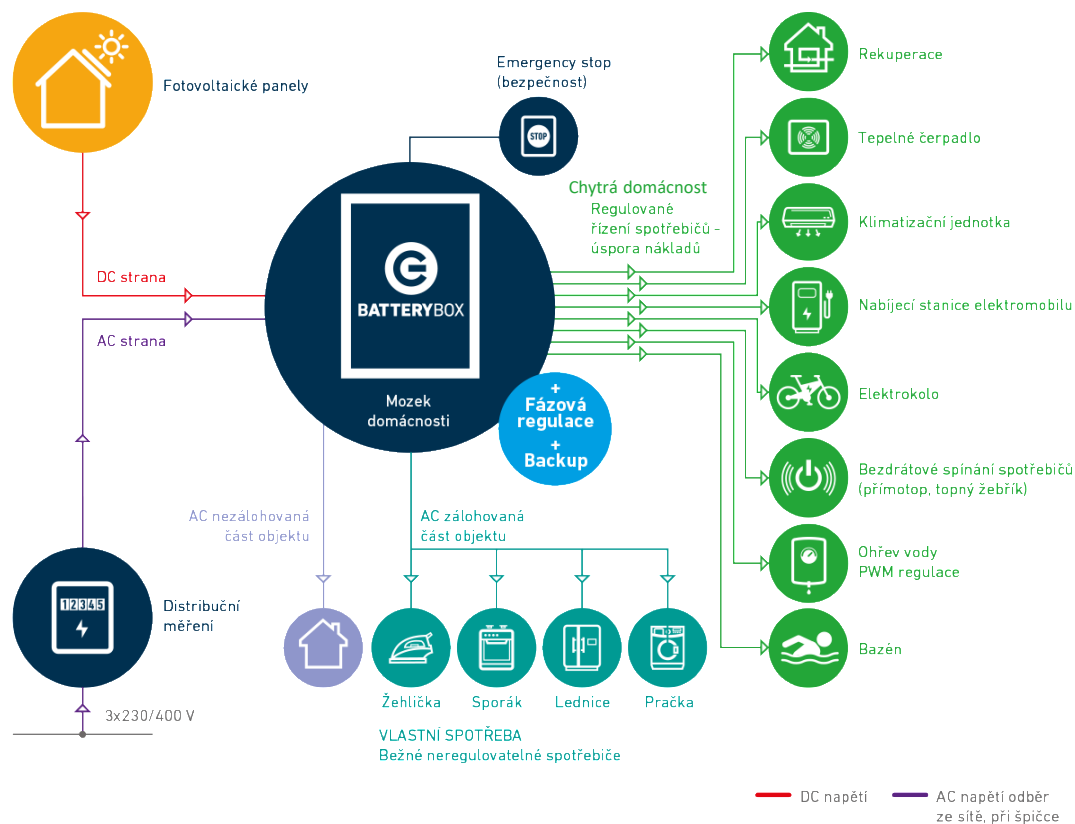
Fotovoltaické panely

Emergency stop
(bezpečnost)

STOP

Rekuperace

Tepelné čerpadlo

Chytrá domácnost
Regulované řízení spotřebičů - úspora nákladů

Klimatizační jednotka

DC strana

BATTERYBOX

Nabíjecí stanice elektromobilu

AC strana

Elektrokolo

Mozek domácnosti

+ Fázová regulace + Backup

Bezdrátové spínání spotřebičů (přímotop, topný žebřík)

AC nezálohovaná část objektu

AC zálohovaná část objektu

Ohřev vody
PWM regulace

12345

Distribuční měření

Bazén

Žehlička

Sporák

Lednice

Pračka

3x230/400 V

VLASTNÍ SPOTŘEBA
Běžné neregulovatelné spotřebiče

DC napětí

AC napětí odběr ze sítě, při špičce